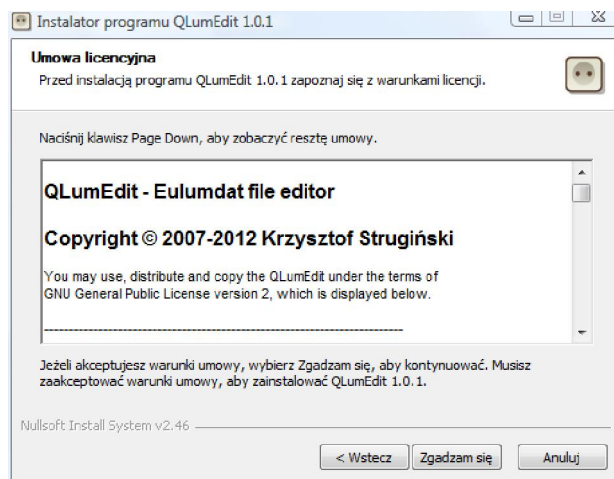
Instalator programu QLumEdit 1.0.1

Umowa licencyjna
Przed instalacją programu QLumEdit 1.0.1 zapoznaj się z warunkami licencji.

Naciśnij klawisz Page Down, aby zobaczyć resztę umowy.

QLumEdit - Eulumdat file editor

Copyright © 2007-2012 Krzysztof Struginski

You may use, distribute and copy the QLumEdit under the terms of GNU General Public License version 2, which is displayed below.

----------------------------------------------------------------------------

Jeżeli akceptujesz warunki umowy, wybierz Zgadzam się, aby kontynuować. Musisz zaakceptować warunki umowy, aby zainstalować QLumEdit 1.0.1.

Nullsoft Install System v2.46

< Wstecz | Zgadzam się | Anuluj